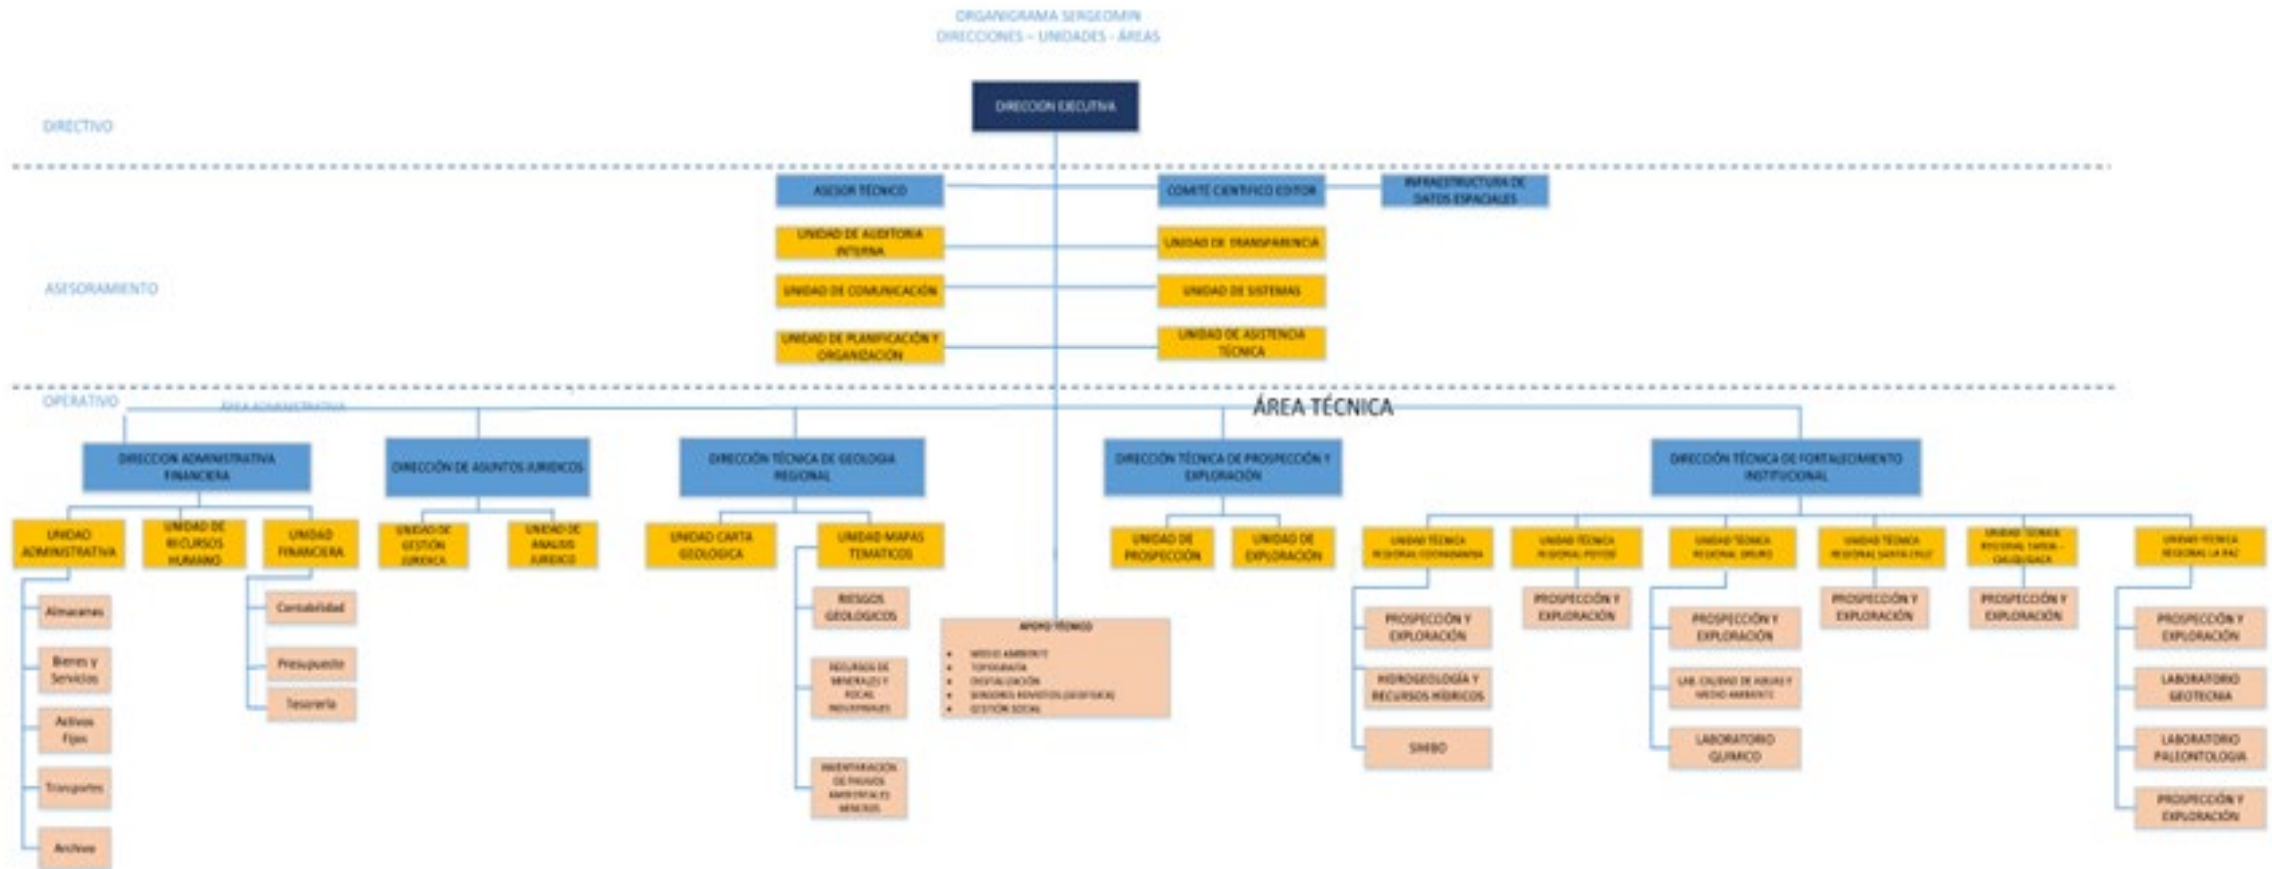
ORGANIGRAMA SERGEOMIN
DIRECCIONES – UNIDADES - ÁREAS

DIRECTIVO

DIRECCION EJECUTIVA

ASESORAMIENTO

ASESOR TÉCNICO

COMITÉ CIENTIFICO EDITOR

INFRAESTRUCTURA DE DATOS ESPACIALES

UNIDAD DE AUDITORIA INTERNA

UNIDAD DE TRANSPARENCIA

UNIDAD DE COMUNICACIÓN

UNIDAD DE SISTEMAS

UNIDAD DE PLANIFICACIÓN Y ORGANIZACIÓN

UNIDAD DE ASISTENCIA TÉCNICA

OPERATIVO

ÁREA ADMINISTRATIVA

ÁREA TÉCNICA

DIRECCION ADMINISTRATIVA FINANCIERA

UNIDAD ADMINISTRATIVA

Almacenes

Bienes y Servicios

Activos Fijos

Transportes

Archivo

UNIDAD DE RECURSOS HUMANO

UNIDAD FINANCIERA

Contabilidad

Presupuesto

Tesorería

DIRECCIÓN DE ASUNTOS JURIDICOS

UNIDAD DE GESTIÓN JURIDICA

UNIDAD DE ANALISIS JURIDICO

DIRECCIÓN TÉCNICA DE GEOLOGIA REGIONAL

UNIDAD CARTA GEOLOGICA

UNIDAD MAPAS TEMATICOS

RIESGOS GEOLOGICOS

RECURSOS DE MINERALES Y ROCAS INDUSTRIALES

INVENTARIACION DE PASIVOS AMBIENTALES MINEROS

APOYO TÉCNICO
• MEDIO AMBIENTE
• TOPOGRAFIA
• DIGITALIZACIÓN
• SENSORES REMOTOS (GEOFISICA)
• GESTIÓN SOCIAL

DIRECCIÓN TÉCNICA DE PROSPECCIÓN Y EXPLORACIÓN

UNIDAD DE PROSPECCIÓN

UNIDAD DE EXPLORACIÓN

DIRECCIÓN TÉCNICA DE FORTALECIMIENTO INSTITUCIONAL

UNIDAD TÉCNICA REGIONAL COCHABAMBA

PROSPECCIÓN Y EXPLORACIÓN

HIDROGEOLOGÍA Y RECURSOS HÍDRICOS

SIMBO

UNIDAD TÉCNICA REGIONAL POTOSI

PROSPECCIÓN Y EXPLORACIÓN

UNIDAD TÉCNICA REGIONAL ORURO

PROSPECCIÓN Y EXPLORACIÓN

LAB. CALIDAD DE AGUAS Y MEDIO AMBIENTE

LABORATORIO QUIMICO

UNIDAD TÉCNICA REGIONAL SANTA CRUZ

PROSPECCIÓN Y EXPLORACIÓN

UNIDAD TÉCNICA REGIONAL TARIJA - CHUQUISACA

PROSPECCIÓN Y EXPLORACIÓN

UNIDAD TÉCNICA REGIONAL LA PAZ

PROSPECCIÓN Y EXPLORACIÓN

LABORATORIO GEOTECNIA

LABORATORIO PALEONTOLOGIA

PROSPECCIÓN Y EXPLORACIÓN